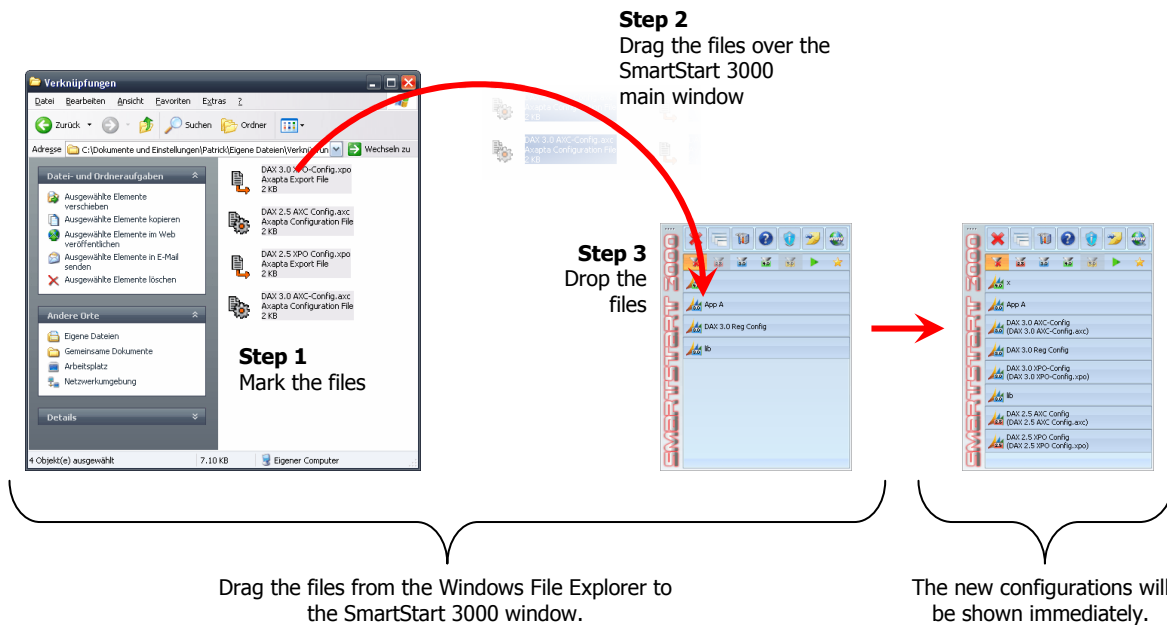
Step 2
Drag the files over the SmartStart 3000 main window

Verknüpfungen

Datei Bearbeiten Ansicht Favoriten Extras ?

Zurück Suchen Ordner

Adresse C:\Dokumente und Einstellungen\Patrick\Eigene Dateien\Verknüpfun Wechseln zu

Datei- und Ordneraufgaben

Ausgewählte Elemente verschieben
Ausgewählte Elemente kopieren
Ausgewählte Elemente im Web veröffentlichen
Ausgewählte Elemente in E-Mail senden
Ausgewählte Elemente löschen

Andere Orte

Eigene Dateien
Gemeinsame Dokumente
Arbeitsplatz
Netzwerkumgebung

Details

DAX 3.0 X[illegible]O-Config.xpo
Axapta Export File
2 KB

DAX 2.5 AXC Config.axc
Axapta Configuration File
2 KB

DAX 2.5 XPO Config.xpo
Axapta Export File
2 KB

DAX 3.0 AXC-Config.axc
Axapta Configuration File
2 KB

4 Objekt(e) ausgewählt 7.10 KB Eigener Computer

DAX 3.0 AXC-Config.axc
Axapta Configuration File
2 KB

Step 1
Mark the files

Step 3
Drop the files

SMARTSTART 3000

App A
DAX 3.0 Reg Config
lib

SMARTSTART 3000

x
App A
DAX 3.0 AXC-Config
(DAX 3.0 AXC-Config.axc)
DAX 3.0 Reg Config
DAX 3.0 XPO-Config
(DAX 3.0 XPO-Config.xpo)
lib
DAX 2.5 AXC Config
(DAX 2.5 AXC Config.axc)
DAX 2.5 XPO Config
(DAX 2.5 XPO Config.xpo)

Drag the files from the Windows File Explorer to the SmartStart 3000 window.

The new configurations will be shown immediately.